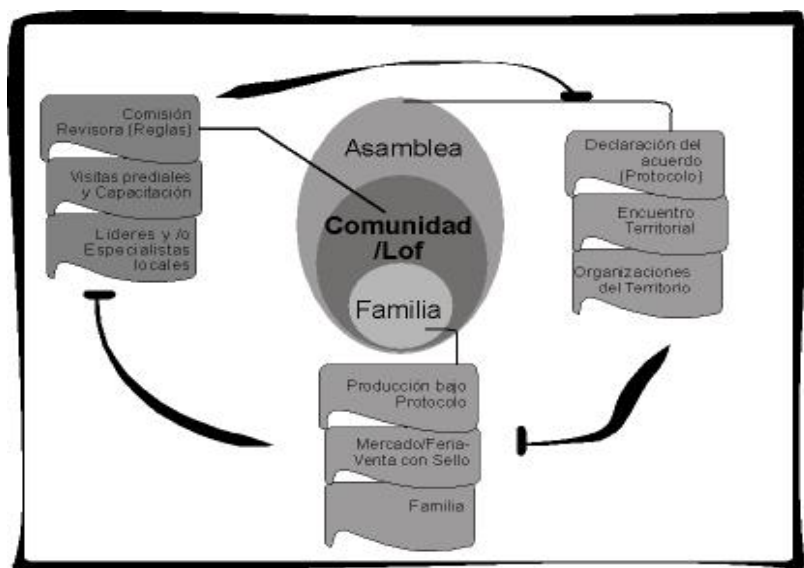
Comisión Revisora (Reglas)

Visitas prediales y Capacitación

Líderes y /o Especialistas locales

Asamblea

Comunidad /Lof

Familia

Declaración del acuerdo (Protocolo)

Encuentro Territorial

Organizaciones del Territorio

Producción bajo Protocolo

Mercado/Feria-Venta con Sello

Familia